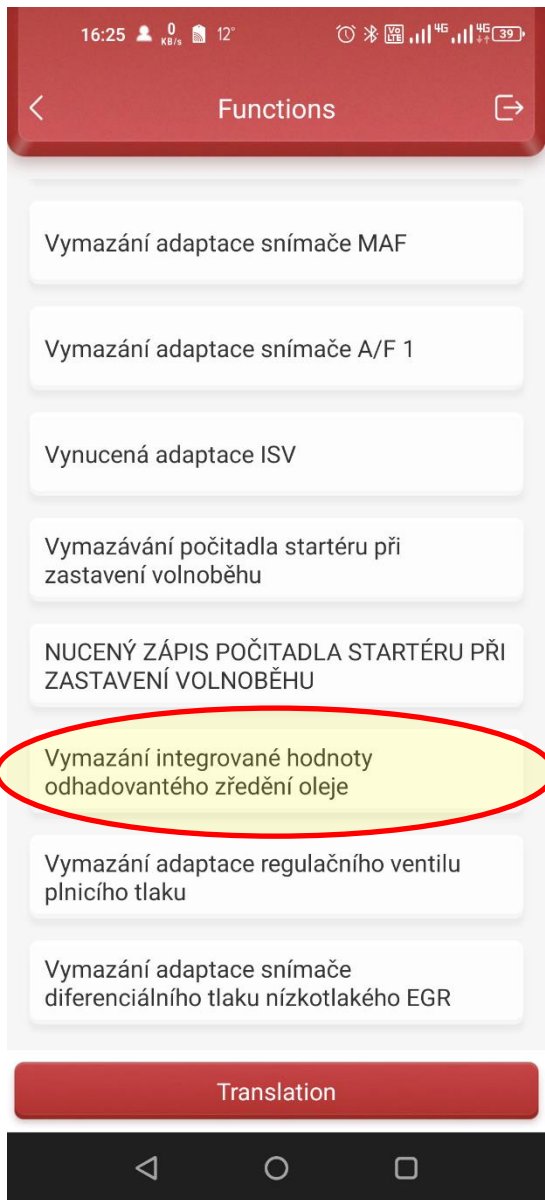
16:25 0 KB/s 12° 4G 4G 39

Functions

Vymazání adaptace snímače MAF

Vymazání adaptace snímače A/F 1

Vynucená adaptace ISV

Vymazávání počitadla startéru při zastavení volnoběhu

NUCENÝ ZÁPIS POČITADLA STARTÉRU PŘI ZASTAVENÍ VOLNOBĚHU

Vymazání integrované hodnoty odhadovantého zředění oleje

Vymazání adaptace regulačního ventilu plnicího tlaku

Vymazání adaptace snímače diferenciálního tlaku nízkotlakého EGR

Translation